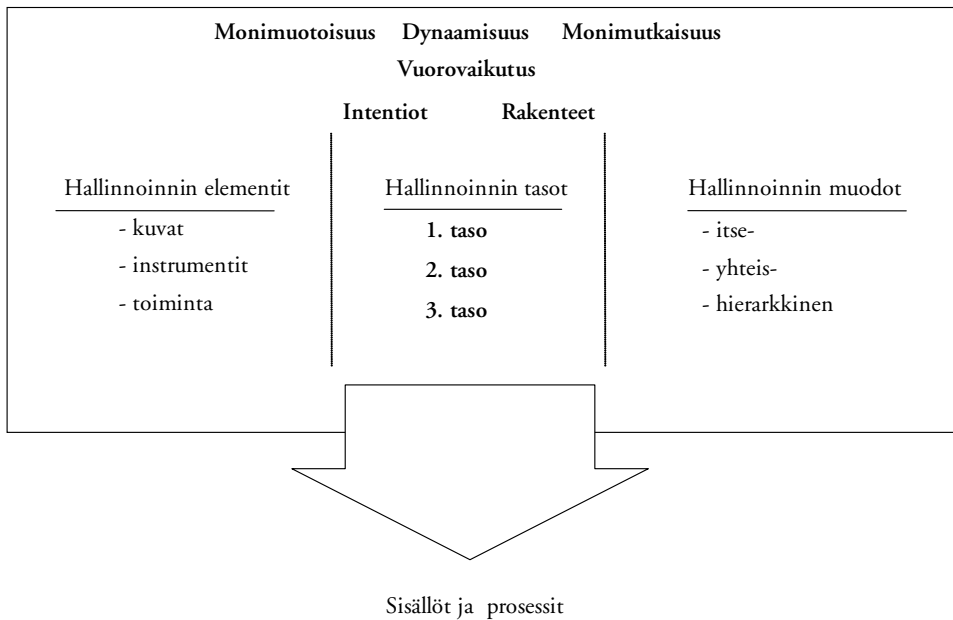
Monimuotoisuus Dynaamisuus Monimutkaisuus
Vuorovaikutus

Intentiot Rakenteet

Hallinnoinnin elementit
- kuvat
- instrumentit
- toiminta

Hallinnoinnin tasot
1. taso
2. taso
3. taso

Hallinnoinnin muodot
- itse-
- yhteis-
- hierarkkinen

Sisällöt ja prosessit